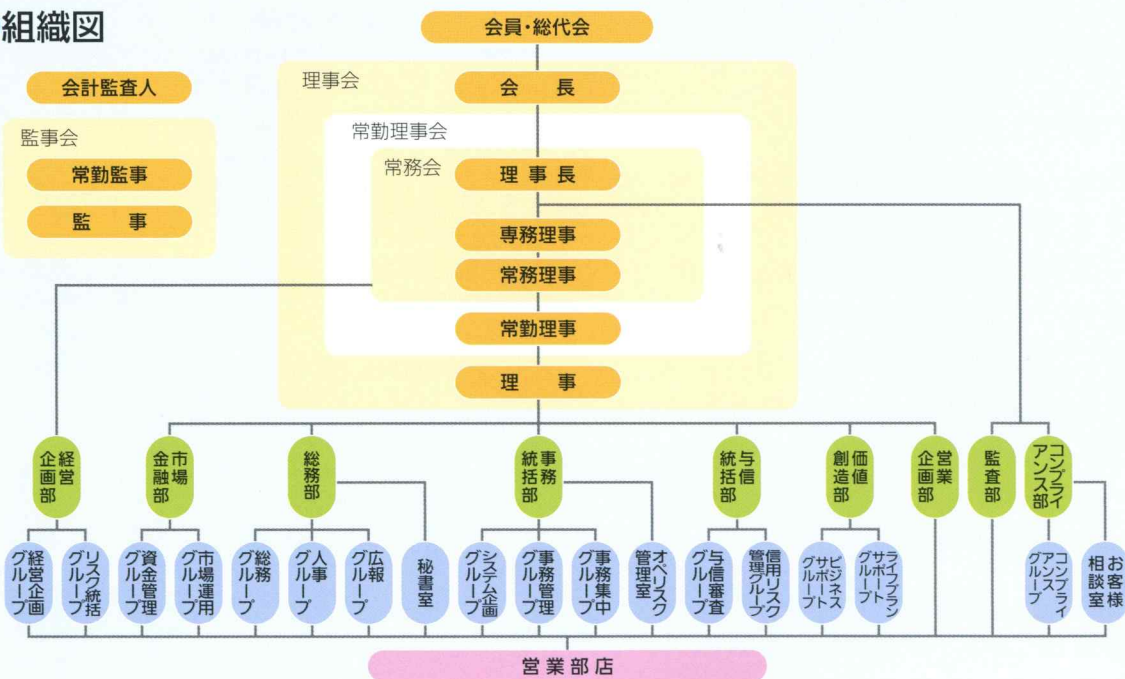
組織図

会計監査人

監事会
常勤監事
監　事

会員・総代会

理事会
会　長

常勤理事会
常務会
理事長
専務理事
常務理事
常勤理事
理　事

経営企画部
市場金融部
総務部
事務統括部
与信統括部
価値創造部
営業企画部
監査部
コンプライアンス部

経営企画グループ
リスク統括グループ
資金管理グループ
市場運用グループ
総務グループ
人事グループ
広報グループ
秘書室
システム企画グループ
事務管理グループ
事務集中グループ
オペリスク管理室
与信審査グループ
信用リスク管理グループ
ビジネスサポートグループ
ライフプランサポートグループ
コンプライアンスグループ
お客様相談室

営業部店